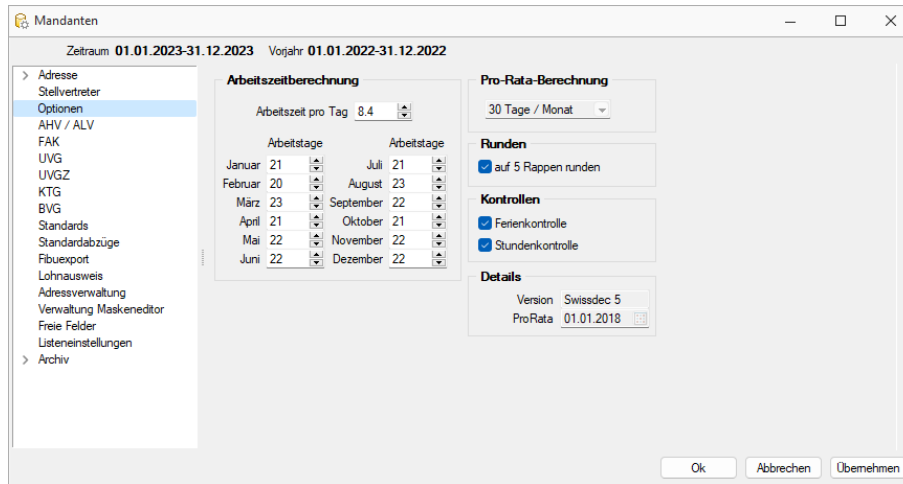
Mandanten

Zeitraum 01.01.2023-31.12.2023 Vorjahr 01.01.2022-31.12.2022

> Adresse
Stellvertreter
Optionen
AHV / ALV
FAK
UVG
UVGZ
KTG
BVG
Standards
Standardabzüge
Fibuexport
Lohnausweis
Adressverwaltung
Verwaltung Maskeneditor
Freie Felder
Listeneinstellungen
> Archiv

Arbeitszeitberechnung

Arbeitszeit pro Tag 8.4

| | Arbeitstage | | Arbeitstage |
|---|---|---|---|
| Januar | 21 | Juli | 21 |
| Februar | 20 | August | 23 |
| März | 23 | September | 22 |
| April | 21 | Oktober | 21 |
| Mai | 22 | November | 22 |
| Juni | 22 | Dezember | 22 |

Pro-Rata-Berechnung
30 Tage / Monat

Runden
auf 5 Rappen runden

Kontrollen
Ferienkontrolle
Stundenkontrolle

Details
Version Swissdec 5
ProRata 01.01.2018

Ok Abbrechen Übernehmen